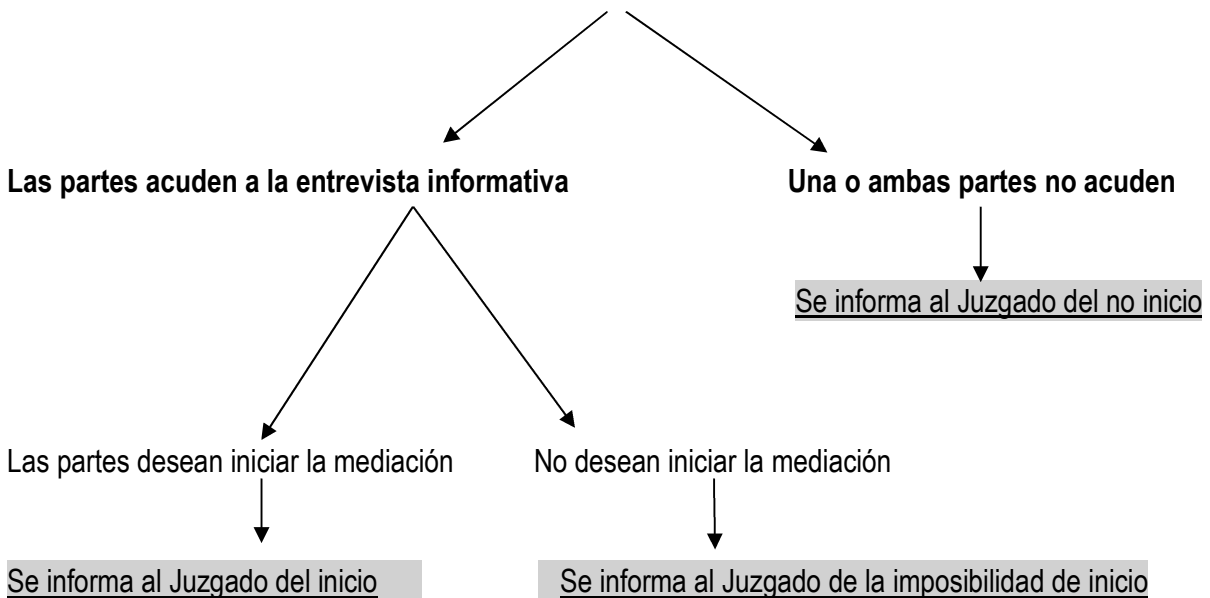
Las partes acuden a la entrevista informativa

Una o ambas partes no acuden

Se informa al Juzgado del no inicio

Las partes desean iniciar la mediación

No desean iniciar la mediación

Se informa al Juzgado del inicio

Se informa al Juzgado de la imposibilidad de inicio